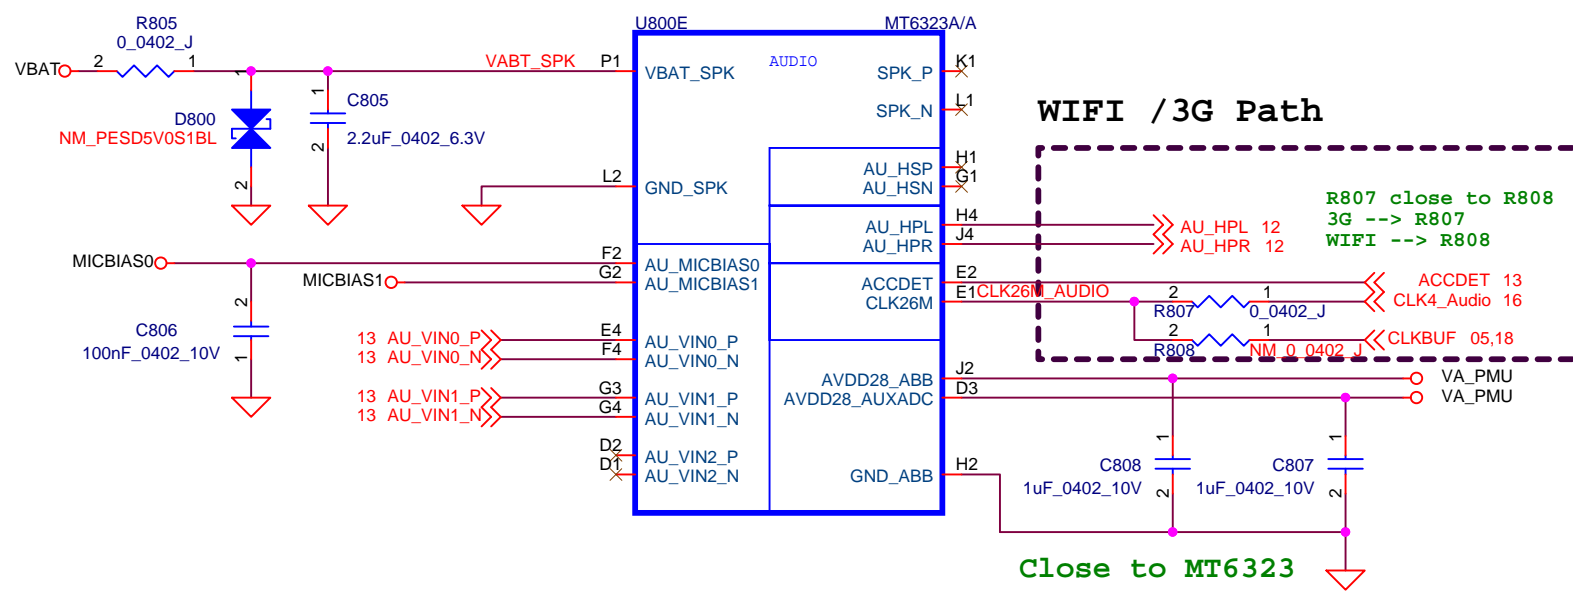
R805
0_0402_J
VBAT 2 1
D800
NM_PESD5V0S1BL
2
1
C805
2
2.2uF_0402_6.3V
VABT_SPK P1
U800E
MT6323A/A
AUDIO
VBAT_SPK
SPK_P K1
SPK_N L1
WIFI /3G Path
L2
GND_SPK
AU_HSP H1
AU_HSN G1
R807 close to R808
3G --> R807
WIFI --> R808
AU_HPL H4
AU_HPR J4
AU_HPL 12
AU_HPR 12
MICBIAS0
F2
G2
MICBIAS1
AU_MICBIAS0
AU_MICBIAS1
ACCDET E2
CLK26M E1
CLK26M_AUDIO
ACCDET 13
CLK4_Audio 16
2 1
R807 0_0402_J
2 1
R808 NM_0_0402_J
CLKBUF 05,18
2
C806
100nF_0402_10V
1
13 AU_VIN0_P E4
13 AU_VIN0_N F4
AU_VIN0_P
AU_VIN0_N
AVDD28_ABB J2
AVDD28_AUXADC D3
VA_PMU
VA_PMU
13 AU_VIN1_P G3
13 AU_VIN1_N G4
AU_VIN1_P
AU_VIN1_N
1
1
D2
D1
AU_VIN2_P
AU_VIN2_N
GND_ABB H2
C808
1uF_0402_10V
2
C807
1uF_0402_10V
2
Close to MT6323